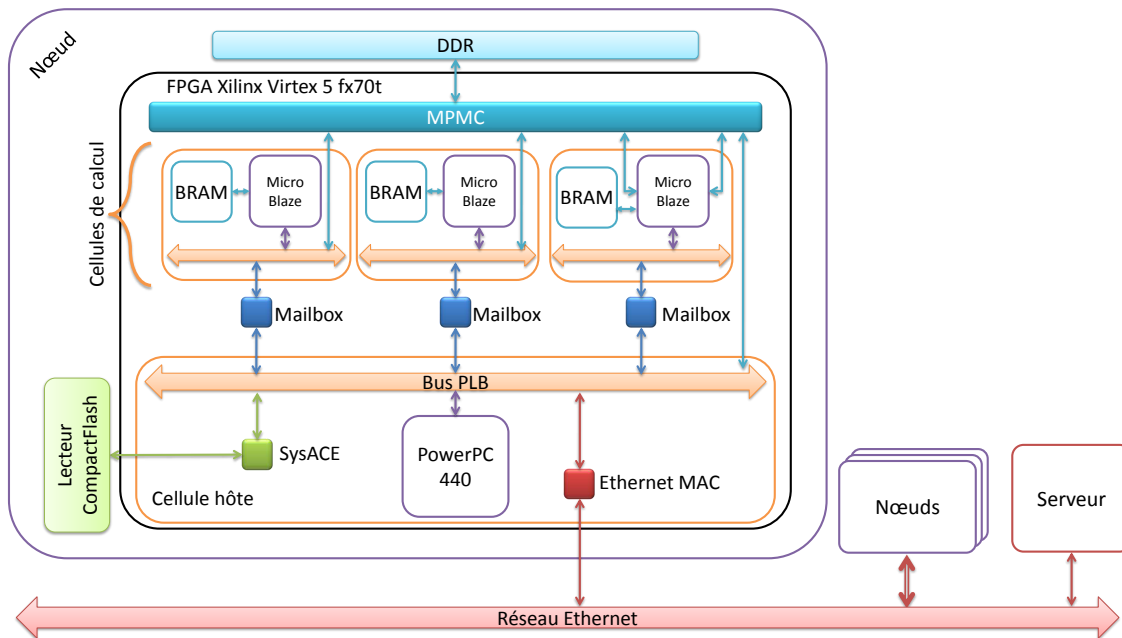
Nœud

DDR

FPGA Xilinx Virtex 5 fx70t

MPMC

Cellules de calcul

BRAM

Micro Blaze

BRAM

Micro Blaze

BRAM

Micro Blaze

Mailbox

Mailbox

Mailbox

Bus PLB

Lecteur CompactFlash

SysACE

PowerPC 440

Ethernet MAC

Cellule hôte

Nœuds

Serveur

Réseau Ethernet